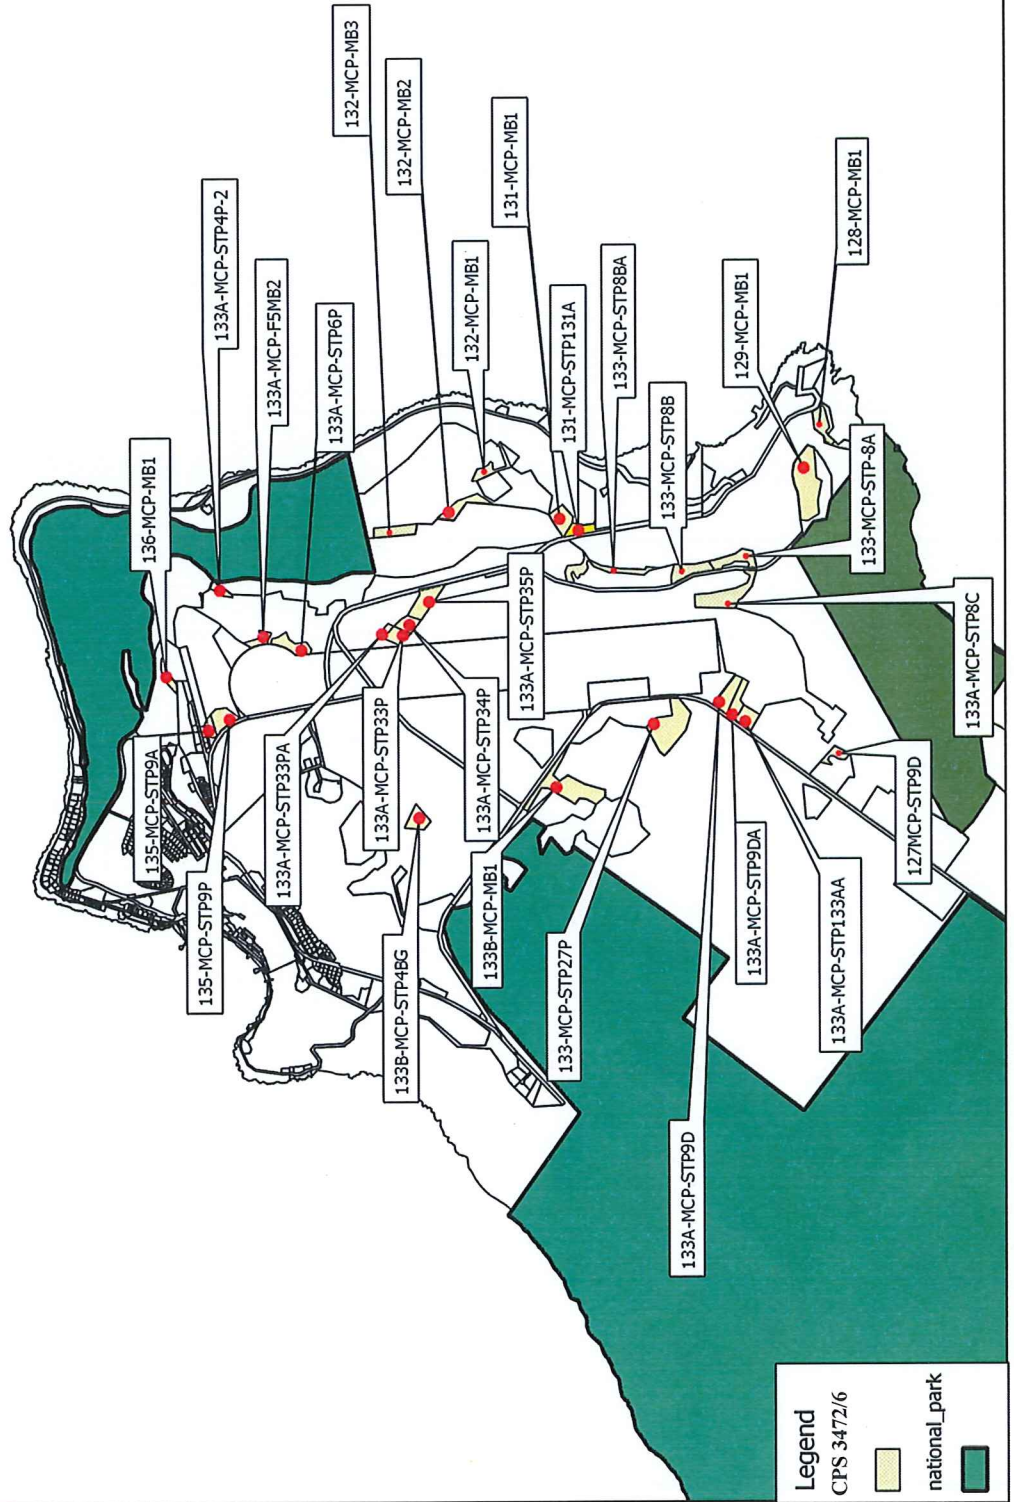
132-MCP-MB3
132-MCP-MB2
131-MCP-MB1
133A-MCP-STP4P-2
133A-MCP-F5MB2
133A-MCP-STP6P
132-MCP-MB1
131-MCP-STP131A
133-MCP-STP8BA
133-MCP-STP8B
129-MCP-MB1
128-MCP-MB1
136-MCP-MB1
133-MCP-STP-8A
133A-MCP-STP35P
133A-MCP-STP8C
135-MCP-STP9A
135-MCP-STP9P
133A-MCP-STP33PA
133A-MCP-STP33P
133A-MCP-STP34P
133B-MCP-MB1
127MCP-STP9D
133A-MCP-STP9DA
133A-MCP-STP133AA
133B-MCP-STP4BG
133-MCP-STP27P
133A-MCP-STP9D

Legend
CPS 3472/6
national_park